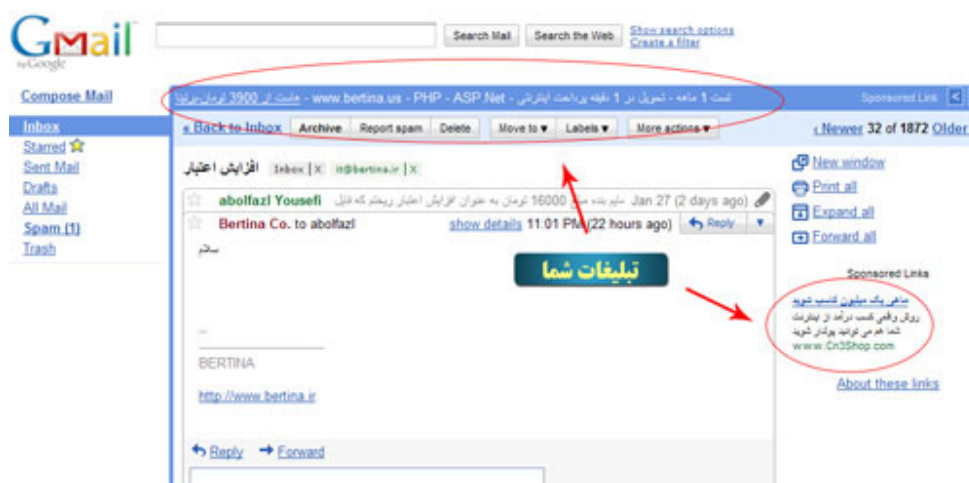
GMail by Google

Search Mail | Search the Web | Show search options | Create a filter

Compose Mail

Inbox
Starred
Sent Mail
Drafts
All Mail
Spam (1)
Trash

ثبت 1 ماهه - تحویل در 1 دقیقه پرداخت اینترنتی - www.bertina.us - PHP - ASP.Net - هاست از 3900 تومان/ماه

Sponsored Link

« Back to Inbox | Archive | Report spam | Delete | Move to ▾ | Labels ▾ | More actions ▾

‹ Newer 32 of 1872 Older

افزایش اعتبار | Inbox | X | it@bertina.ir | X

abolfazl Yousefi مبلغ 16000 تومان به عنوان افزایش اعتبار ریختم که ذیل Jan 27 (2 days ago)

Bertina Co. to abolfazl | show details 11:01 PM (22 hours ago) | Reply

سلام

--
BERTINA

http://www.bertina.ir

Reply | Forward

تبلیغات شما

New window
Print all
Expand all
Forward all

Sponsored Links

ماهی یک میلیون کاسب شوید
روش واقعی کسب درآمد از اینترنت
شما هم می توانید پولدار شوید
www.Cn3Shop.com

About these links